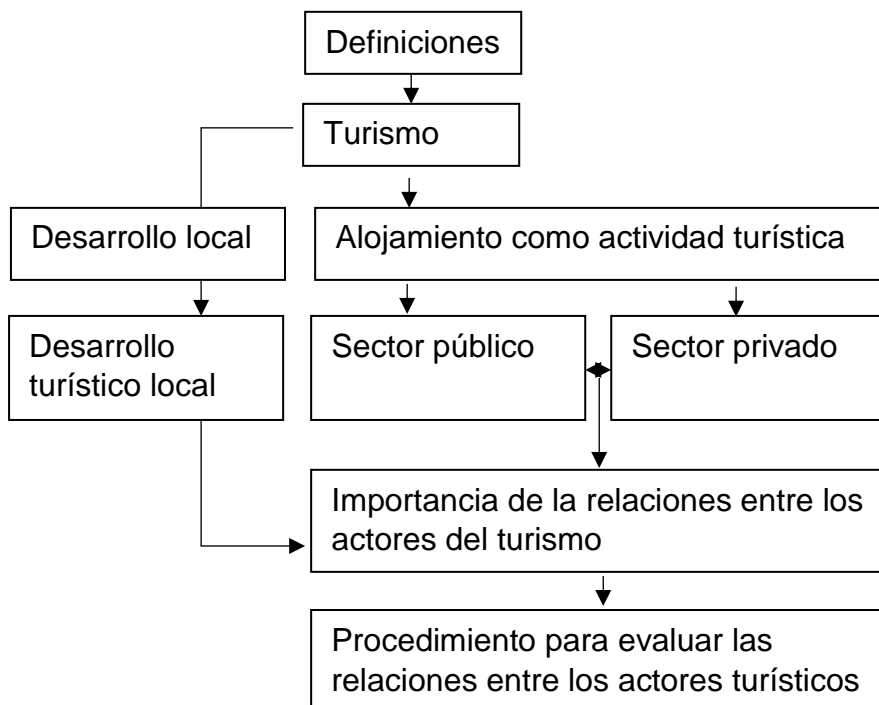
Definiciones

Turismo

Desarrollo local

Alojamiento como actividad turística

Desarrollo turístico local

Sector público

Sector privado

Importancia de la relaciones entre los actores del turismo

Procedimiento para evaluar las relaciones entre los actores turísticos